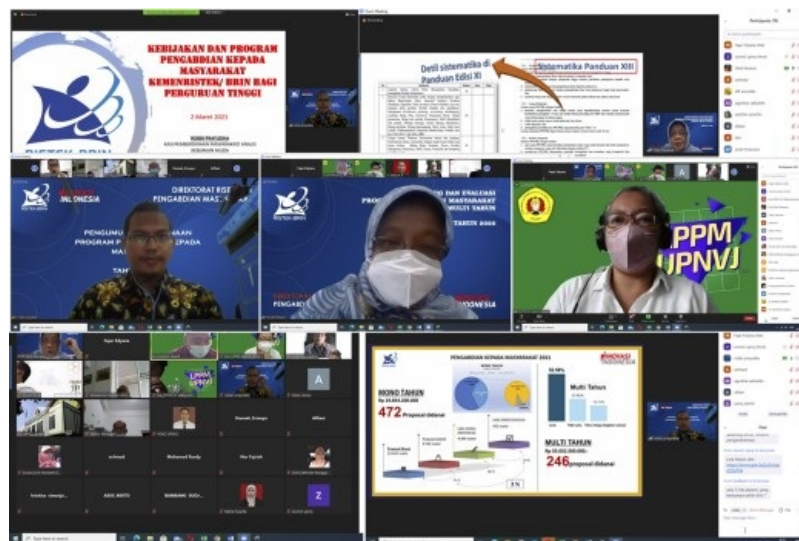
KEBIJAKAN DAN PROGRAM PENGABDIAN KEPADA MASYARAKAT KEMENRISTEK/ BRIN BAGI PERGURUAN TINGGI

2 Maret 2021

Detil sistematika di Panduan Edisi XI

Sistematika Panduan XIII

DIREKTORAT RISET DAN PENGABDIAN MASYARAKAT

PENGUMUMAN

PROGRAM P KEPADA

TAHUN

TAHUN 2022

PENGABDIAN

PPM UPNVJ

A

Fajar Silyana

Hamdi Syuega

Alfani

Yus Fajriah

Z

PENGABDIAN KEPADA MASYARAKAT 2021

MONO TAHUN

472 proposal didanai

MULTI TAHUN

246 proposal didanai

Multi Tahun